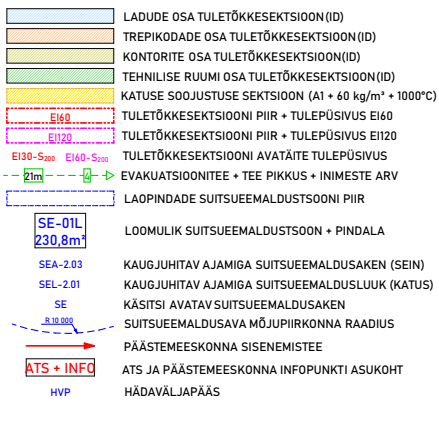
LADUDE OSA TULETÕKKESEKTSIOON(ID)
TREPIKODADE OSA TULETÕKKESEKTSIOON(ID)
KONTORITE OSA TULETÕKKESEKTSIOON(ID)
TEHNILISE RUUMI OSA TULETÕKKESEKTSIOON(ID)
KATUSE SOOJUSTUSE SEKTSIOON (A1 + 60 kg/m² + 1000°C)
EI60 TULETÕKKESEKTSIOONI PIIR + TULEPÜSIVUS EI60
EI120 TULETÕKKESEKTSIOONI PIIR + TULEPÜSIVUS EI120
EI30-S₂₀₀ EI60-S₂₀₀ TULETÕKKESEKTSIOONI AVATÄITE TULEPÜSIVUS
21m 4 EVAKUATSIOONITEE + TEE PIKKUS + INIMESTE ARV
LAOPINDADE SUITSUEEMALDUSTSOONI PIIR
SE-01L 230,8m² LOOMULIK SUITSUEEMALDUSTSOON + PINDALA
SEA-2.03 KAUGJUHITAV AJAMIGA SUITSUEEMALDUSAKEN (SEIN)
SEL-2.01 KAUGJUHITAV AJAMIGA SUITSUEEMALDUSLUUK (KATUS)
SE KÄSITSI AVATAV SUITSUEEMALDUSAKEN
R 10 000 SUITSUEEMALDUSAVA MÕJUPIIRKONNA RAADIUS
PÄÄSTEMEESKONNA SISENEMISTEE
ATS + INFO ATS JA PÄÄSTEMEESKONNA INFOPUNKTI ASUKOHT
HVP HÄDAVÄLJAPÄÄS